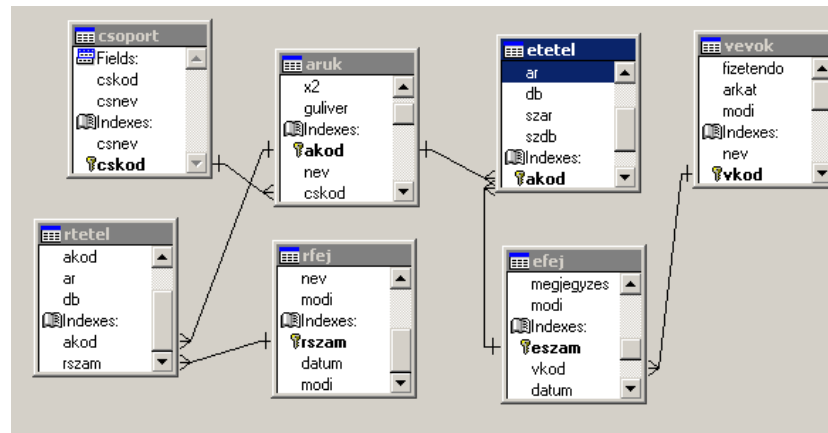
csoport
Fields:
cskod
csnev
Indexes:
csnev
cskod

aruk
x2
guliver
Indexes:
akod
nev
cskod

etetel
ar
db
szar
szdb
Indexes:
akod

vevok
fizetendo
arkat
modi
Indexes:
nev
vkod

rtetel
akod
ar
db
Indexes:
akod
rszam

rfej
nev
modi
Indexes:
rszam
datum
modi

efej
megjegyzes
modi
Indexes:
eszam
vkod
datum